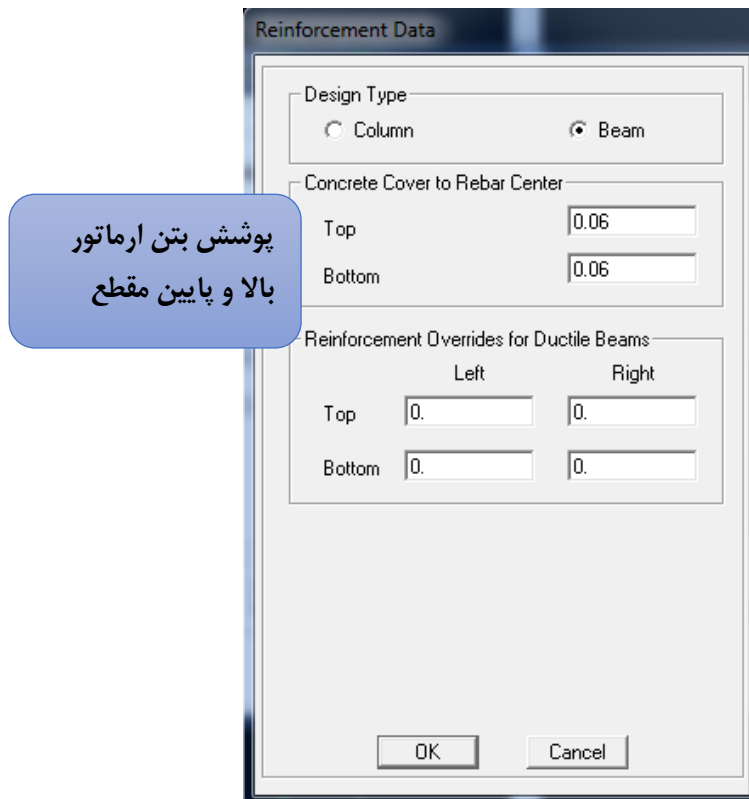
Reinforcement Data

Design Type
Column
Beam

Concrete Cover to Rebar Center
Top 0.06
Bottom 0.06

پوشش بتن ارماتور
بالا و پایین مقطع

Reinforcement Overrides for Ductile Beams

| | Left | Right |
|---|---|---|
| Top | 0. | 0. |
| Bottom | 0. | 0. |

OK
Cancel